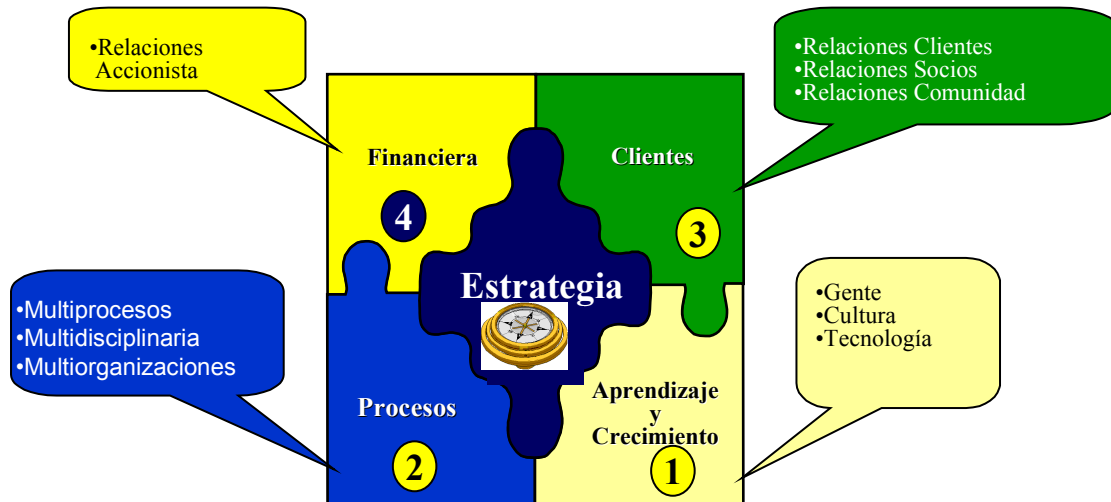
•Relaciones Accionista

•Relaciones Clientes
•Relaciones Socios
•Relaciones Comunidad

Financiera

4

Clientes

3

Estrategia

•Multiprocesos
•Multidisciplinaria
•Multiorganizaciones

•Gente
•Cultura
•Tecnología

Procesos

2

Aprendizaje y Crecimiento

1